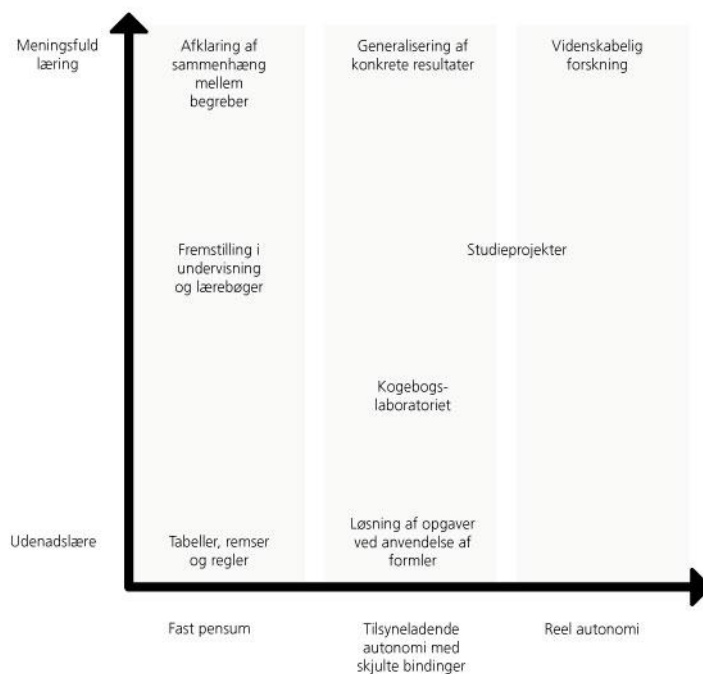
Meningsfuld læring

Afklaring af sammenhæng mellem begreber

Generalisering af konkrete resultater

Videnskabelig forskning

Fremstilling i undervisning og lærebøger

Studieprojekter

Kogebogslaboratoriet

Udenadslære

Tabeller, remser og regler

Løsning af opgaver ved anvendelse af formler

Fast pensum

Tilsyneladende autonomi med skjulte bindinger

Reel autonomi